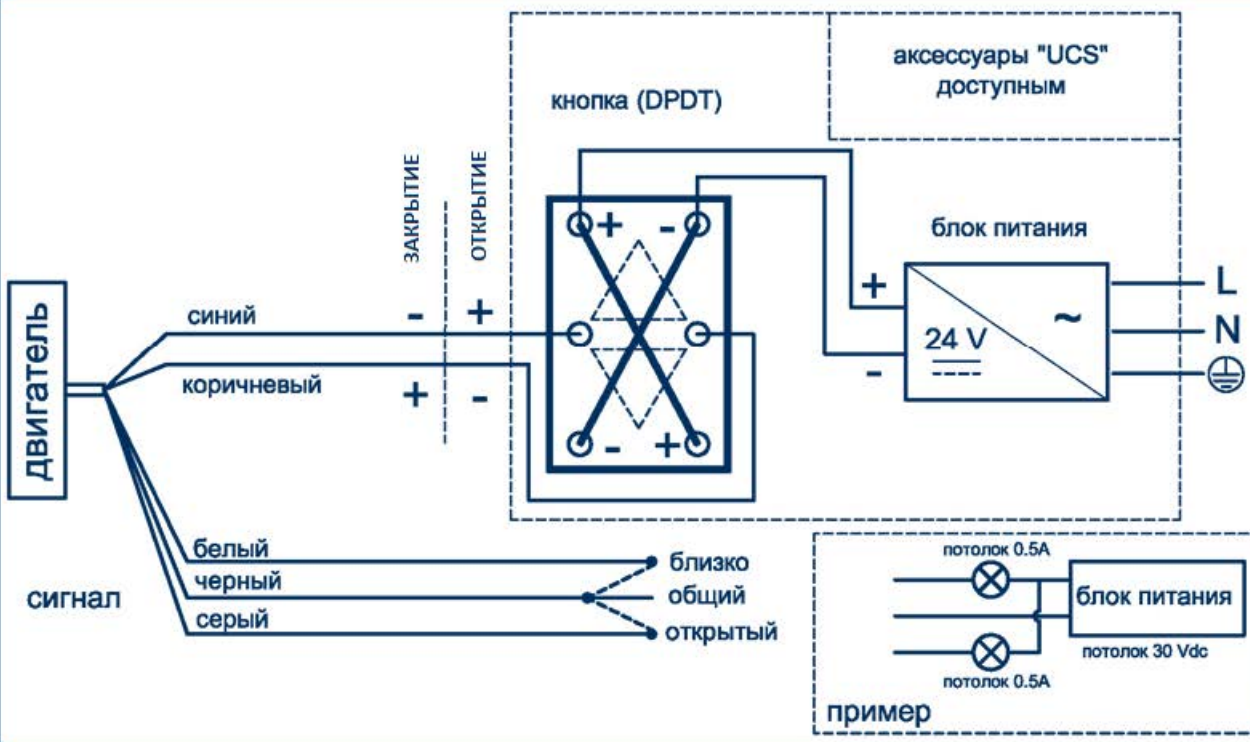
аксессуары "UCS" доступным

кнопка (DPDT)

ЗАКРЫТИЕ

ОТКРЫТИЕ

блок питания

двигатель

синий

-

+

коричневый

+

-

+

-

-

+

+

-

24 V

~

L

N

белый

черный

серый

сигнал

близко

общий

открытый

потолок 0.5A

блок питания

потолок 30 Vdc

потолок 0.5A

пример